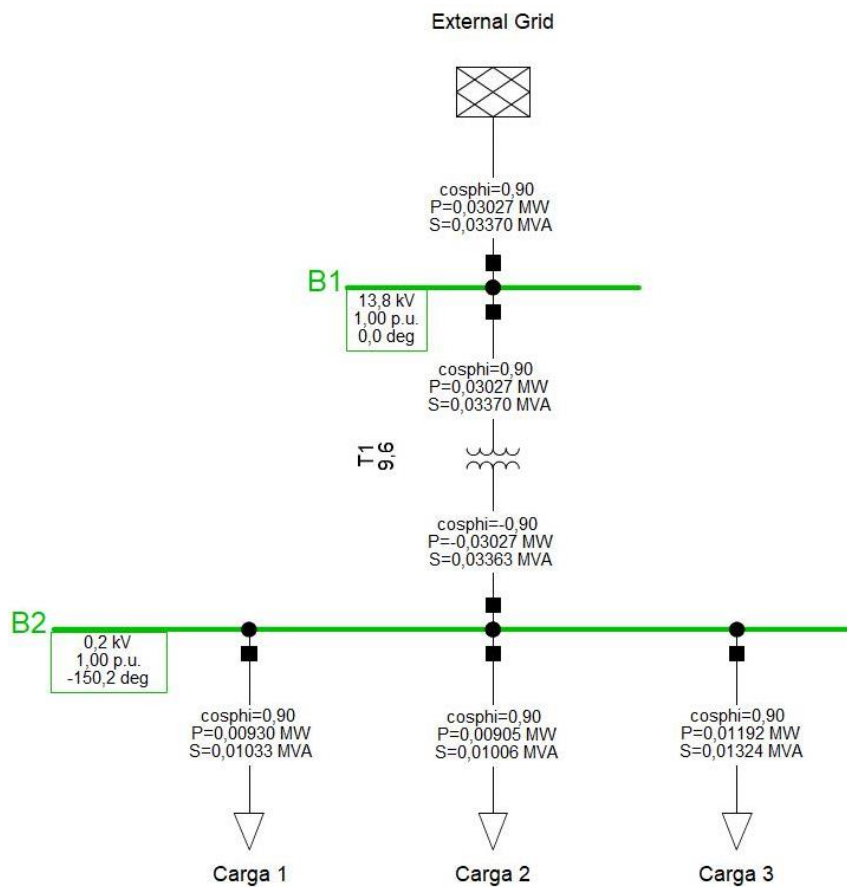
External Grid

cosphi=0,90
P=0,03027 MW
S=0,03370 MVA

B1

13,8 kV
1,00 p.u.
0,0 deg

cosphi=0,90
P=0,03027 MW
S=0,03370 MVA

T1
9,6

cosphi=-0,90
P=-0,03027 MW
S=0,03363 MVA

B2

0,2 kV
1,00 p.u.
-150,2 deg

cosphi=0,90
P=0,00930 MW
S=0,01033 MVA

cosphi=0,90
P=0,00905 MW
S=0,01006 MVA

cosphi=0,90
P=0,01192 MW
S=0,01324 MVA

Carga 1

Carga 2

Carga 3